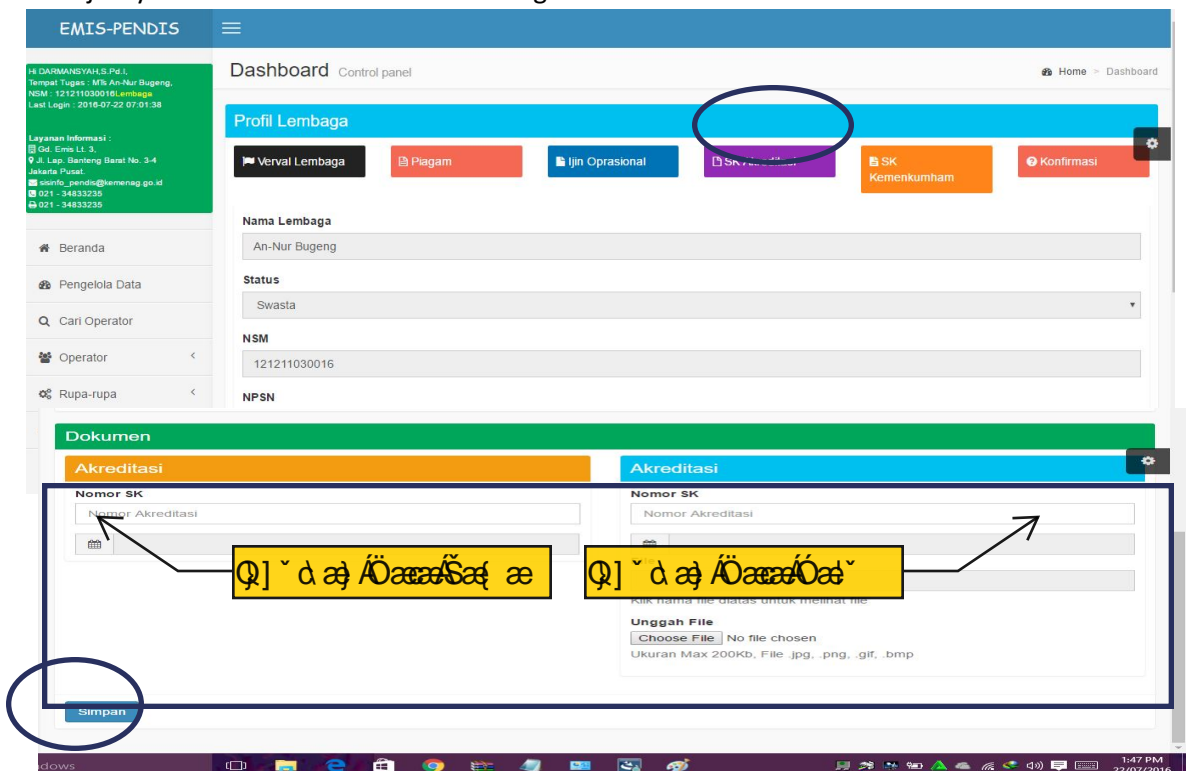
EMIS-PENDIS

Hi DARMANSYAH,S.Pd.I,
Tempat Tugas : MTs An-Nur Bugeng,
NSM : 121211030016Lembaga
Last Login : 2016-07-22 07:01:38

Layanan Informasi :
Gd. Emis Lt. 3,
Jl. Lap. Banteng Barat No. 3-4
Jakarta Pusat.
sisinfo_pendis@kemenag.go.id
021 - 34833235
021 - 34833235

Beranda
Pengelola Data
Cari Operator
Operator
Rupa-rupa

Dashboard Control panel

Home > Dashboard

Profil Lembaga

Verval Lembaga
Piagam
Ijin Oprasional
SK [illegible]
SK Kemenkumham
Konfirmasi

Nama Lembaga
An-Nur Bugeng
Status
Swasta
NSM
121211030016
NPSN

Dokumen

Akreditasi
Nomor SK
Nomor Akreditasi

Akreditasi
Nomor SK
Nomor Akreditasi

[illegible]

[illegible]

Klik nama file diatas untuk melihat file
Unggah File
Choose File No file chosen
Ukuran Max 200Kb, File .jpg, .png, .gif, .bmp

Simpan

1:47 PM
22/07/2016